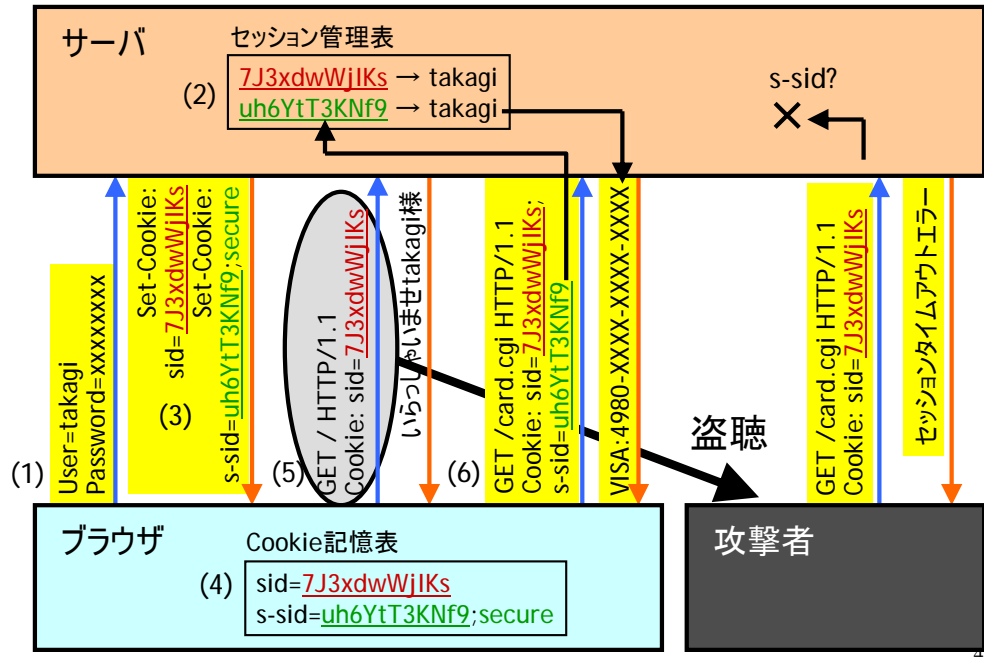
サーバ

セッション管理表

(2)
7J3xdwWjIKs → takagi
uh6YtT3KNf9 → takagi

s-sid?

×

(1)
User=takagi
Password=xxxxxxxx

Set-Cookie:
sid=7J3xdwWjIKs
Set-Cookie:
s-sid=uh6YtT3KNf9;secure
(3)

(5)
GET / HTTP/1.1
Cookie: sid=7J3xdwWjIKs

いらっしゃいませtakagi様

(6)
GET /card.cgi HTTP/1.1
Cookie: sid=7J3xdwWjIKs;
s-sid=uh6YtT3KNf9

VISA:4980-XXXX-XXXX-XXXX

盗聴

GET /card.cgi HTTP/1.1
Cookie: sid=7J3xdwWjIKs

セッションタイムアウトエラー

ブラウザ

Cookie記憶表

(4)
sid=7J3xdwWjIKs
s-sid=uh6YtT3KNf9;secure

攻撃者

4